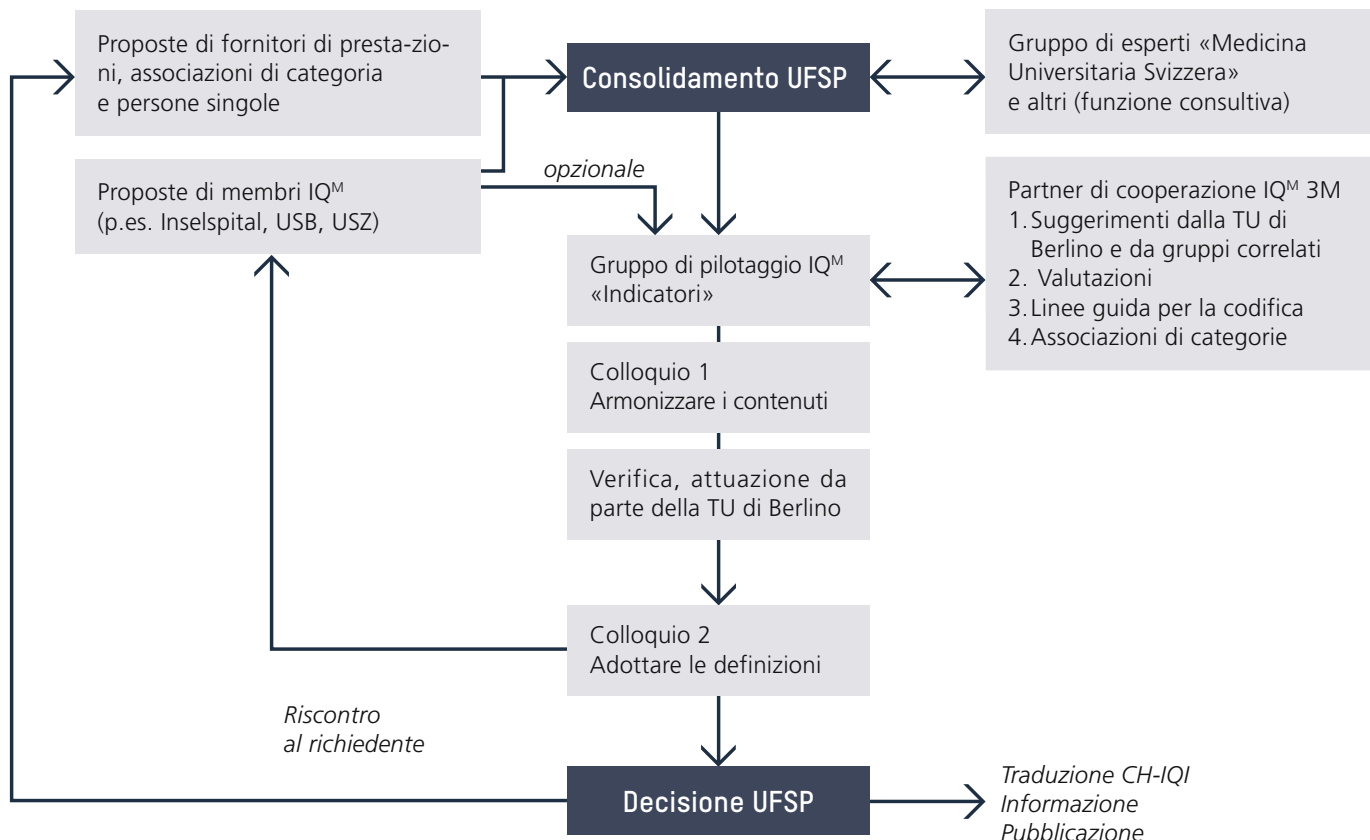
Proposte di fornitori di presta-zioni, associazioni di categoria e persone singole

Consolidamento UFSP

Gruppo di esperti «Medicina Universitaria Svizzera» e altri (funzione consultiva)

Proposte di membri IQ$^{M}$ (p.es. Inselspital, USB, USZ)

opzionale

Partner di cooperazione IQ$^{M}$ 3M
1. Suggerimenti dalla TU di Berlino e da gruppi correlati
2. Valutazioni
3. Linee guida per la codifica
4. Associazioni di categorie

Gruppo di pilotaggio IQ$^{M}$ «Indicatori»

Colloquio 1
Armonizzare i contenuti

Verifica, attuazione da parte della TU di Berlino

Colloquio 2
Adottare le definizioni

Riscontro al richiedente

Decisione UFSP

Traduzione CH-IQI
Informazione
Pubblicazione